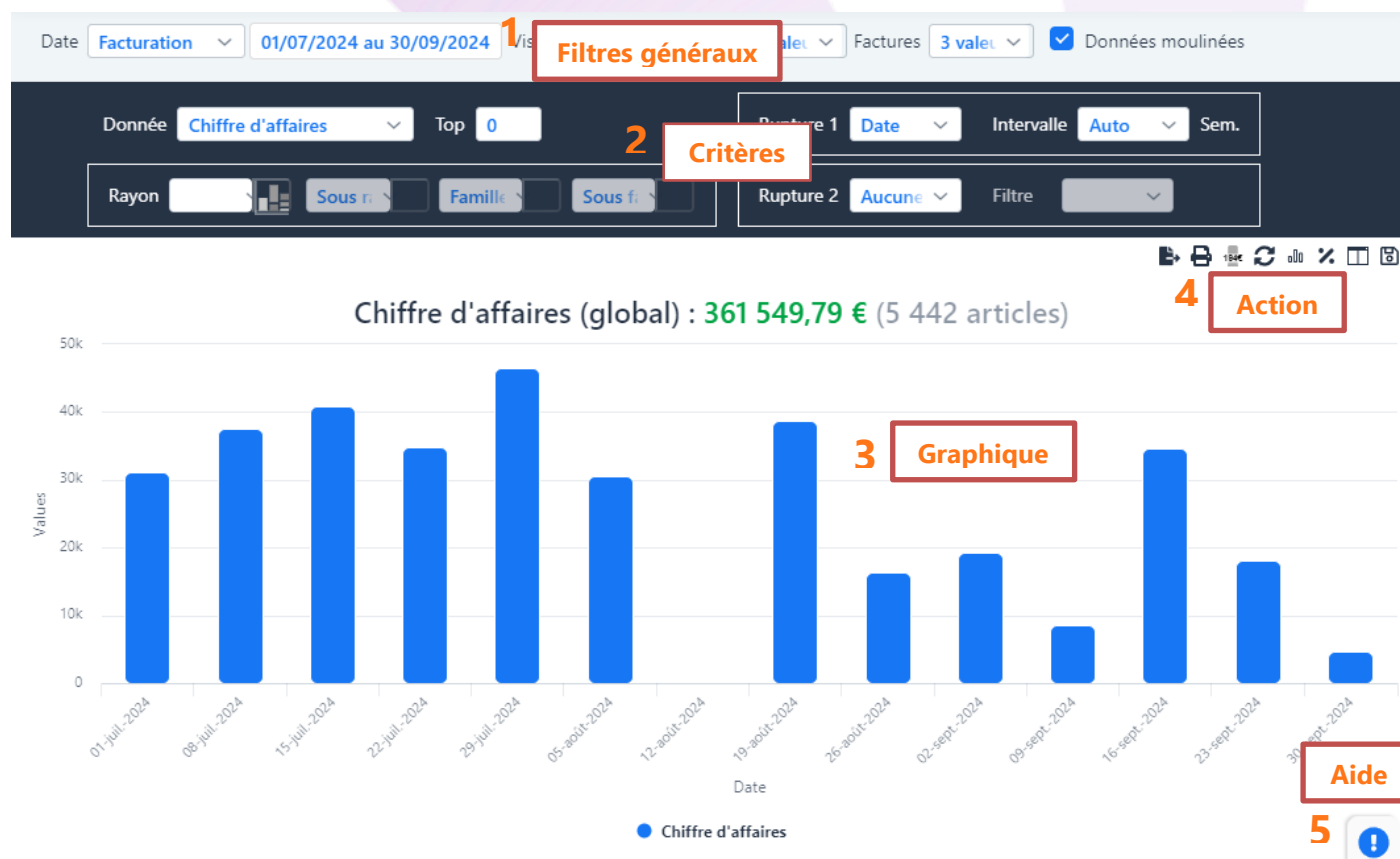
Date Facturation 01/07/2024 au 30/09/2024 Vis

1 Filtres généraux

Valeu Factures 3 valeu Données moulinées

Donnée Chiffre d'affaires Top 0

2 Critères

Rupture 1 Date Intervalle Auto Sem.

Rayon Sous ra Famille Sous fa

Rupture 2 Aucune Filtre

4 Action

Chiffre d'affaires (global) : 361 549,79 € (5 442 articles)

50k
40k
30k
20k
10k
0

Values

3 Graphique

01-juil.-2024
08-juil.-2024
15-juil.-2024
22-juil.-2024
29-juil.-2024
05-août-2024
12-août-2024
19-août-2024
26-août-2024
02-sept.-2024
09-sept.-2024
16-sept.-2024
23-sept.-2024
30-sept.-2024

Date

Aide

Chiffre d'affaires

5